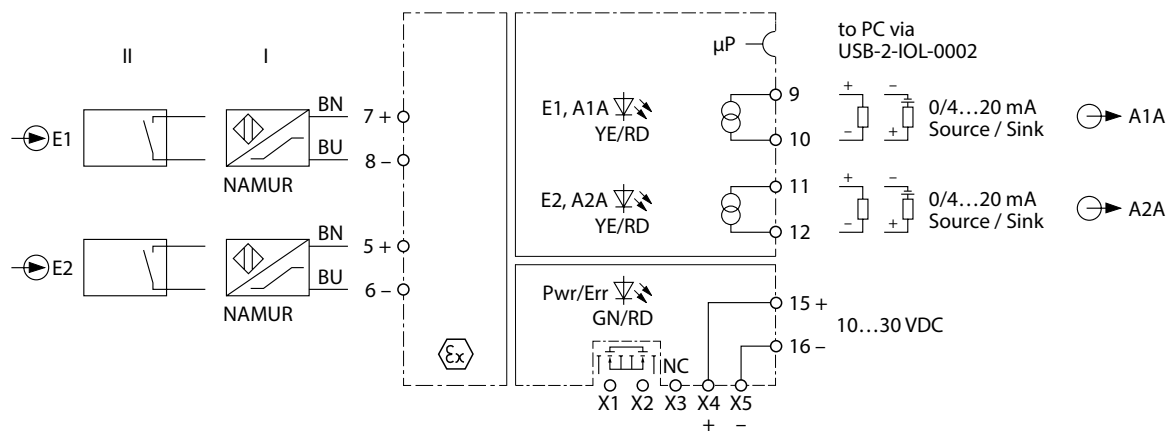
II I

E1

BN
7 +
BU
8 –
NAMUR

E2

BN
5 +
BU
6 –
NAMUR

εx

to PC via
USB-2-IOL-0002

μP

E1, A1A
YE/RD

9
10

+
–
–
+
0/4…20 mA
Source / Sink

A1A

E2, A2A
YE/RD

11
12

+
–
–
+
0/4…20 mA
Source / Sink

A2A

Pwr/Err
GN/RD

15 +
16 –
10…30 VDC

NC
X1 X2 X3 X4 X5
+ –